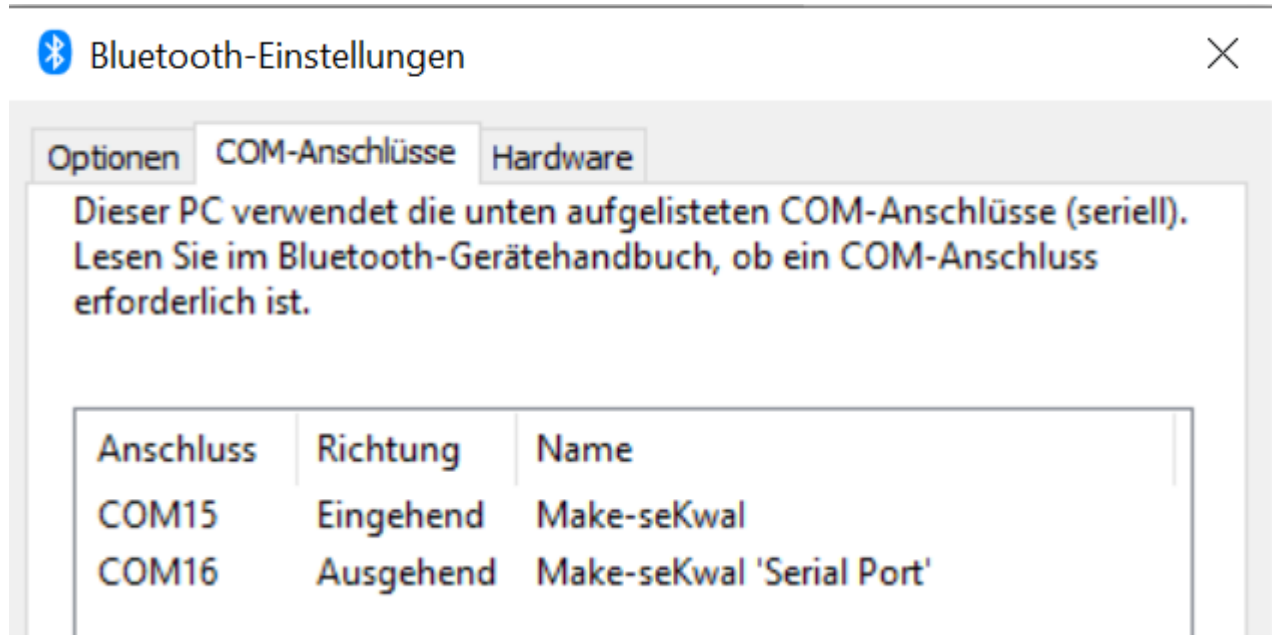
Bluetooth-Einstellungen

Optionen | COM-Anschlüsse | Hardware

Dieser PC verwendet die unten aufgelisteten COM-Anschlüsse (seriell). Lesen Sie im Bluetooth-Gerätehandbuch, ob ein COM-Anschluss erforderlich ist.

| Anschluss | Richtung | Name |
|---|---|---|
| COM15 | Eingehend | Make-seKwal |
| COM16 | Ausgehend | Make-seKwal 'Serial Port' |